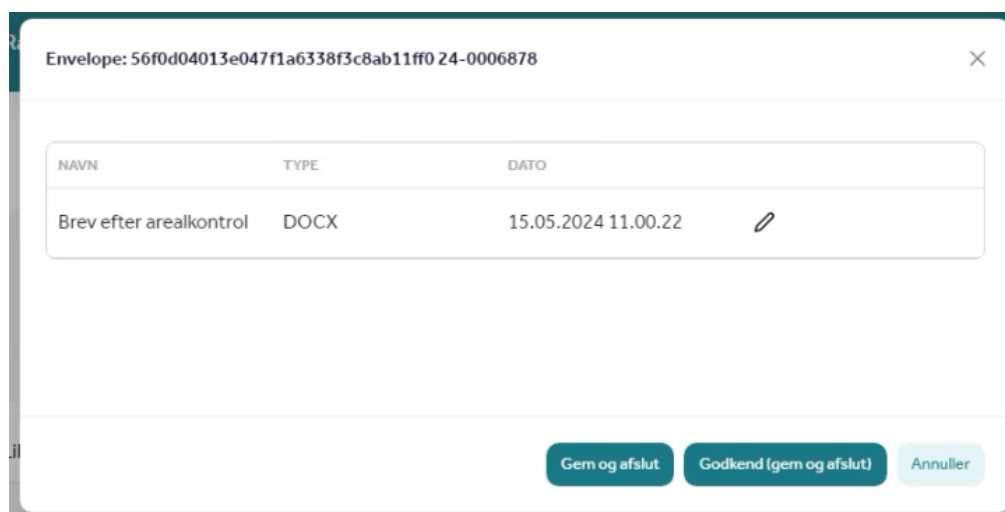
Envelope: 56f0d04013e047f1a6338f3c8ab11ff0 24-0006878

×

| NAVN | TYPE | DATO |
|---|---|---|
| Brev efter arealkontrol | DOCX | 15.05.2024 11.00.22 |

Gem og afslut

Godkend (gem og afslut)

Annuller